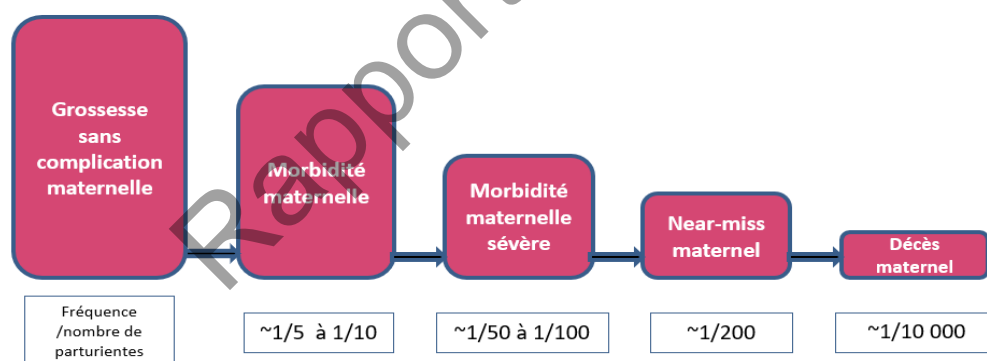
Rapport

Grossesse sans complication maternelle

Morbidité maternelle

Morbidité maternelle sévère

Near-miss maternel

Décès maternel

Fréquence /nombre de parturientes

~1/5 à 1/10

~1/50 à 1/100

~1/200

~1/10 000